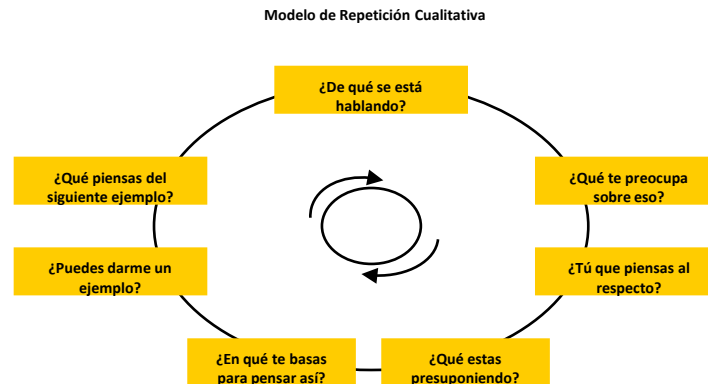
Modelo de Repetición Cualitativa

¿De qué se está hablando?

¿Qué te preocupa sobre eso?

¿Tú que piensas al respecto?

¿Qué estas presuponiendo?

¿En qué te basas para pensar así?

¿Puedes darme un ejemplo?

¿Qué piensas del siguiente ejemplo?